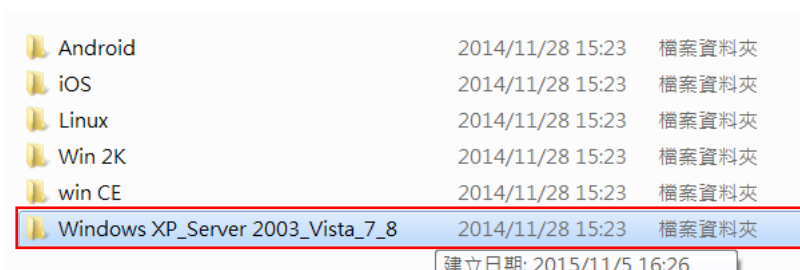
| | | |
|---|---|---|
| Android | 2014/11/28 15:23 | 檔案資料夾 |
| iOS | 2014/11/28 15:23 | 檔案資料夾 |
| Linux | 2014/11/28 15:23 | 檔案資料夾 |
| Win 2K | 2014/11/28 15:23 | 檔案資料夾 |
| win CE | 2014/11/28 15:23 | 檔案資料夾 |
| Windows XP_Server 2003_Vista_7_8 | 2014/11/28 15:23 | 檔案資料夾 |

建立日期: 2015/11/5 16:26